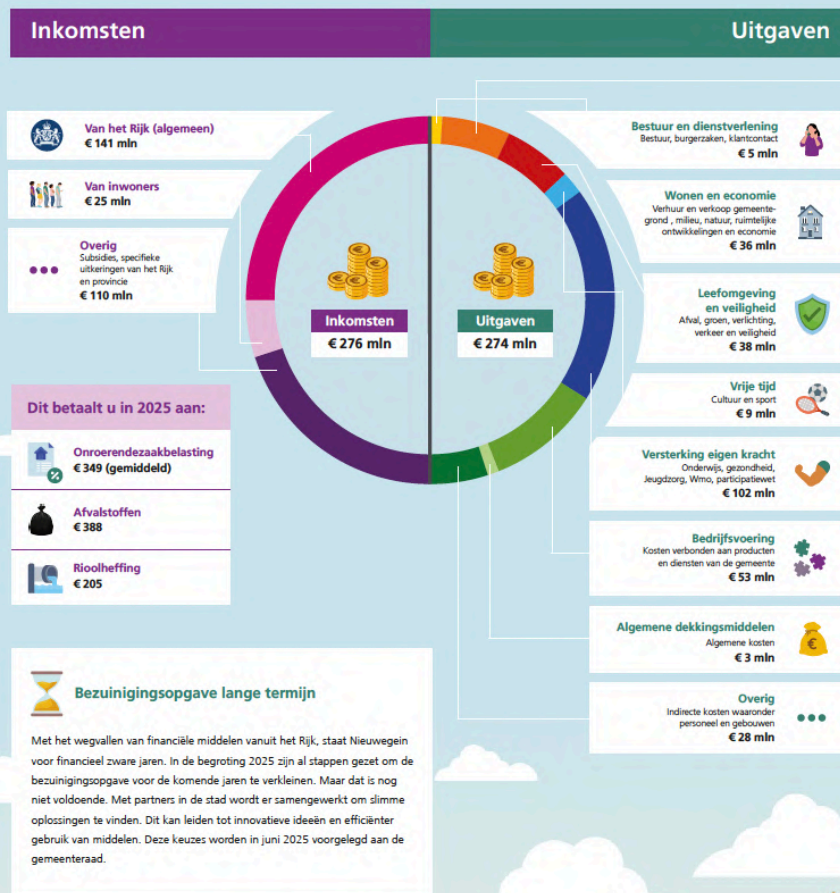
Inkomsten

Uitgaven

Van het Rijk (algemeen)
€ 141 mln

Van inwoners
€ 25 mln

Overig
Subsidies, specifieke uitkeringen van het Rijk en provincie
€ 110 mln

Inkomsten
€ 276 mln

Uitgaven
€ 274 mln

Dit betaalt u in 2025 aan:

Onroerendezaakbelasting
€ 349 (gemiddeld)

Afvalstoffen
€ 388

Rioolheffing
€ 205

Bestuur en dienstverlening
Bestuur, burgerzaken, klantcontact
€ 5 mln

Wonen en economie
Verhuur en verkoop gemeentegrond , milieu, natuur, ruimtelijke ontwikkelingen en economie
€ 36 mln

Leefomgeving en veiligheid
Afval, groen, verlichting, verkeer en veiligheid
€ 38 mln

Vrije tijd
Cultuur en sport
€ 9 mln

Versterking eigen kracht
Onderwijs, gezondheid, Jeugdzorg, Wmo, participatiewet
€ 102 mln

Bedrijfsvoering
Kosten verbonden aan producten en diensten van de gemeente
€ 53 mln

Algemene dekkingsmiddelen
Algemene kosten
€ 3 mln

Overig
Indirecte kosten waaronder personeel en gebouwen
€ 28 mln

Bezuinigingsopgave lange termijn

Met het wegvallen van financiële middelen vanuit het Rijk, staat Nieuwegein voor financieel zware jaren. In de begroting 2025 zijn al stappen gezet om de bezuinigingsopgave voor de komende jaren te verkleinen. Maar dat is nog niet voldoende. Met partners in de stad wordt er samengewerkt om slimme oplossingen te vinden. Dit kan leiden tot innovatieve ideeën en efficiënter gebruik van middelen. Deze keuzes worden in juni 2025 voorgelegd aan de gemeenteraad.